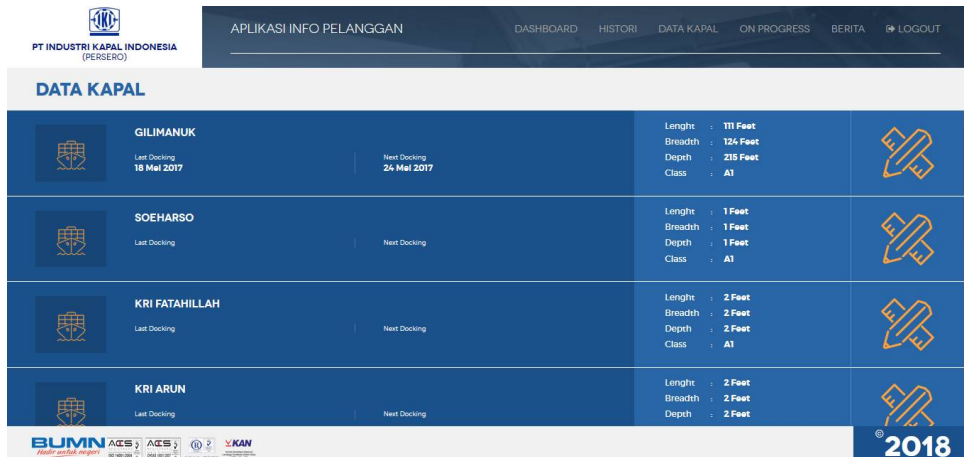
IKI
PT INDUSTRI KAPAL INDONESIA
(PERSERO)

APLIKASI INFO PELANGGAN

DASHBOARD HISTORI DATA KAPAL ON PROGRESS BERITA LOGOUT

DATA KAPAL

GILIMANUK
Last Docking
18 Mei 2017
Next Docking
24 Mei 2017
Lenght : 111 Feet
Breadth : 124 Feet
Depth : 215 Feet
Class : A1

SOEHARSO
Last Docking
Next Docking
Lenght : 1 Feet
Breadth : 1 Feet
Depth : 1 Feet
Class : A1

KRI FATAHILLAH
Last Docking
Next Docking
Lenght : 2 Feet
Breadth : 2 Feet
Depth : 2 Feet
Class : A1

KRI ARUN
Last Docking
Next Docking
Lenght : 2 Feet
Breadth : 2 Feet
Depth : 2 Feet

BUMN Hadir untuk negeri ACS ACS KAN

© 2018